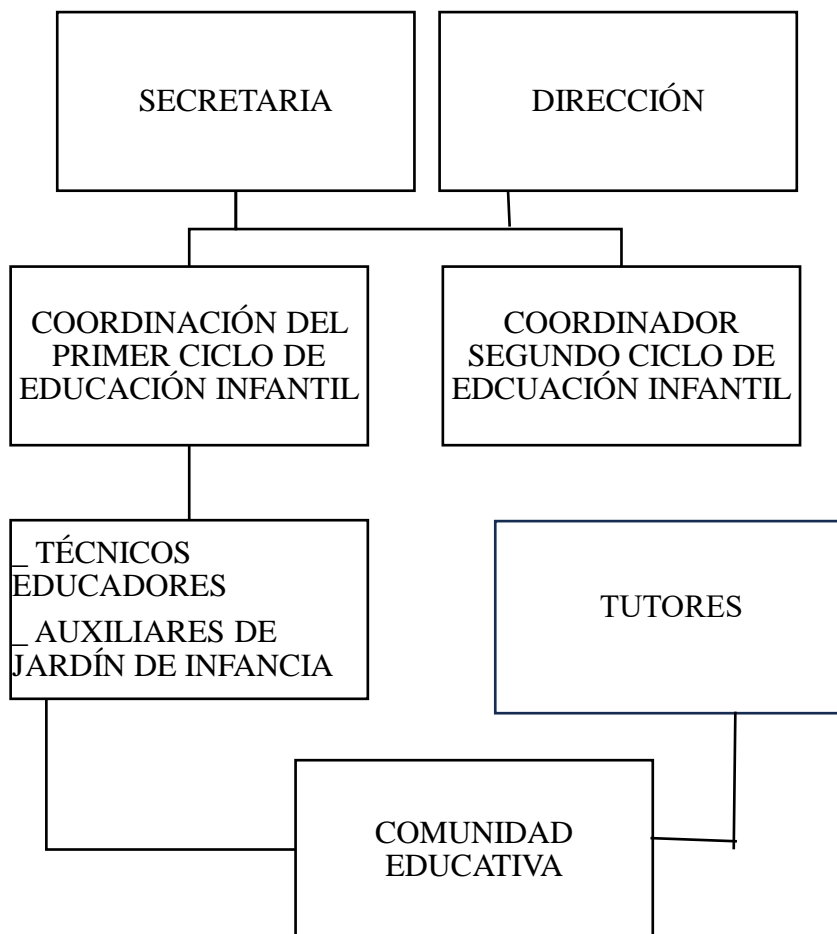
SECRETARIA

DIRECCIÓN

COORDINACIÓN DEL PRIMER CICLO DE EDUCACIÓN INFANTIL

COORDINADOR SEGUNDO CICLO DE EDCUACIÓN INFANTIL

_ TÉCNICOS EDUCADORES
_ AUXILIARES DE JARDÍN DE INFANCIA

TUTORES

COMUNIDAD EDUCATIVA